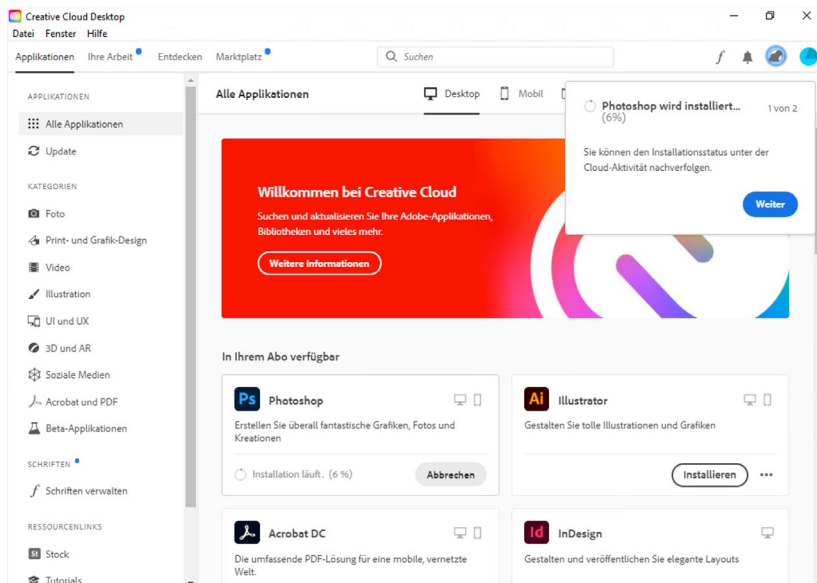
Creative Cloud Desktop
Datei Fenster Hilfe

Applikationen Ihre Arbeit Entdecken Marktplatz

Suchen

APPLIKATIONEN
Alle Applikationen
Update

KATEGORIEN
Foto
Print- und Grafik-Design
Video
Illustration
UI und UX
3D und AR
Soziale Medien
Acrobat und PDF
Beta-Applikationen

SCHRIFTEN
Schriften verwalten

RESSOURCENLINKS
Stock
Tutorials

Alle Applikationen
Desktop Mobil

Photoshop wird installiert... (6%)
1 von 2
Sie können den Installationsstatus unter der Cloud-Aktivität nachverfolgen.
Weiter

Willkommen bei Creative Cloud
Suchen und aktualisieren Sie Ihre Adobe-Applikationen, Bibliotheken und vieles mehr.
Weitere Informationen

In Ihrem Abo verfügbar

Ps
Photoshop
Erstellen Sie überall fantastische Grafiken, Fotos und Kreationen
Installation läuft. (6 %)
Abbrechen

Ai
Illustrator
Gestalten Sie tolle Illustrationen und Grafiken
Installieren

Acrobat DC
Die umfassende PDF-Lösung für eine mobile, vernetzte Welt.

Id
InDesign
Gestalten und veröffentlichen Sie elegante Layouts